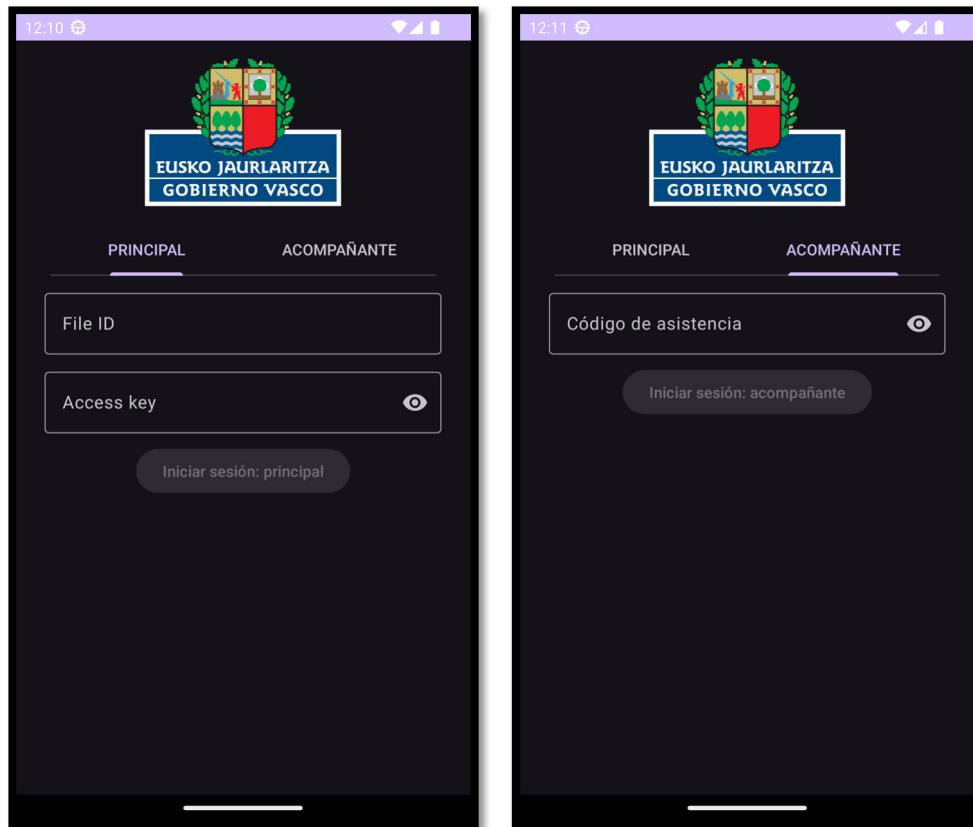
12:10

EUSKO JAURLARITZA
GOBIERNO VASCO

PRINCIPAL ACOMPAÑANTE

File ID

Access key

Iniciar sesión: principal

12:11

EUSKO JAURLARITZA
GOBIERNO VASCO

PRINCIPAL ACOMPAÑANTE

Código de asistencia

Iniciar sesión: acompañante